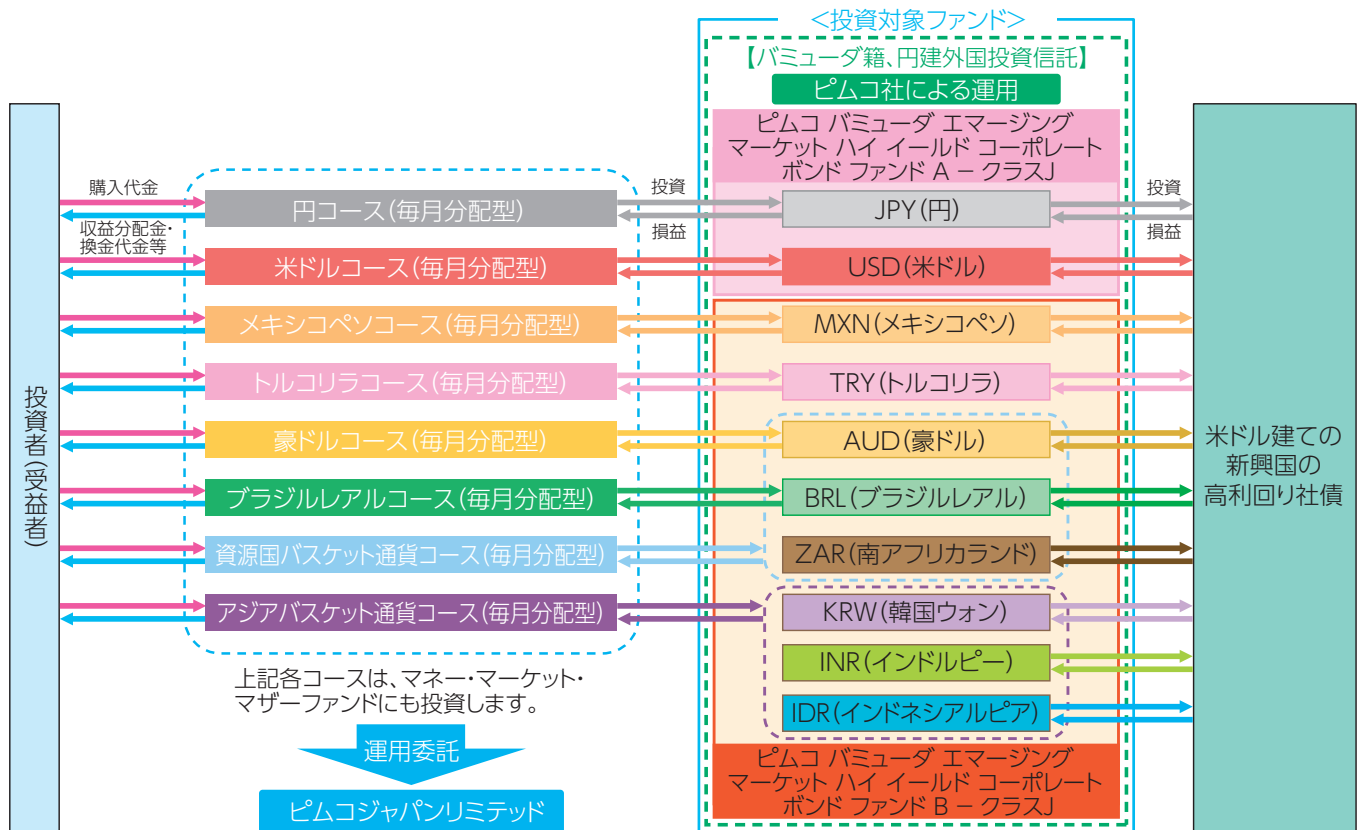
投資者(受益者)

購入代金

収益分配金・換金代金等

円コース(毎月分配型)

米ドルコース(毎月分配型)

メキシコペソコース(毎月分配型)

トルコリラコース(毎月分配型)

豪ドルコース(毎月分配型)

ブラジルレアルコース(毎月分配型)

資源国バスケット通貨コース(毎月分配型)

アジアバスケット通貨コース(毎月分配型)

上記各コースは、マネー・マーケット・マザーファンドにも投資します。

運用委託

ピムコジャパンリミテッド

投資

損益

<投資対象ファンド>

【バミューダ籍、円建外国投資信託】

ピムコ社による運用

ピムコ バミューダ エマージング マーケット ハイ イールド コーポレート ボンド ファンド A – クラスJ

JPY(円)

USD(米ドル)

MXN(メキシコペソ)

TRY(トルコリラ)

AUD(豪ドル)

BRL(ブラジルレアル)

ZAR(南アフリカランド)

KRW(韓国ウォン)

INR(インドルピー)

IDR(インドネシアルピア)

ピムコ バミューダ エマージング マーケット ハイ イールド コーポレート ボンド ファンド B – クラスJ

投資

損益

米ドル建ての新興国の高利回り社債